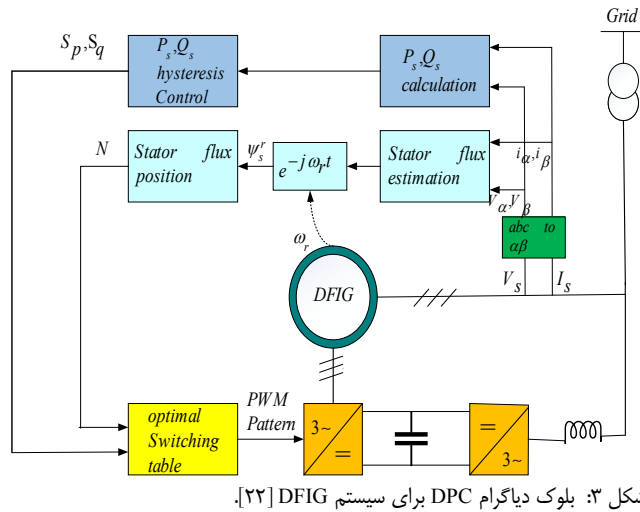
Grid

$S_p, S_q$

$P_s, Q_s$ hysteresis Control

$P_s, Q_s$ calculation

N

Stator flux position

$\psi_s^r$

$e^{-j\omega_r t}$

Stator flux estimation

$i_\alpha, i_\beta$

$V_\alpha, V_\beta$

abc to αβ

$\omega_r$

DFIG

$V_s$

$I_s$

PWM Pattern

optimal Switching table

3~

=

=

3~

شکل ۳: بلوک دیاگرام DPC برای سیستم DFIG [۲۲].